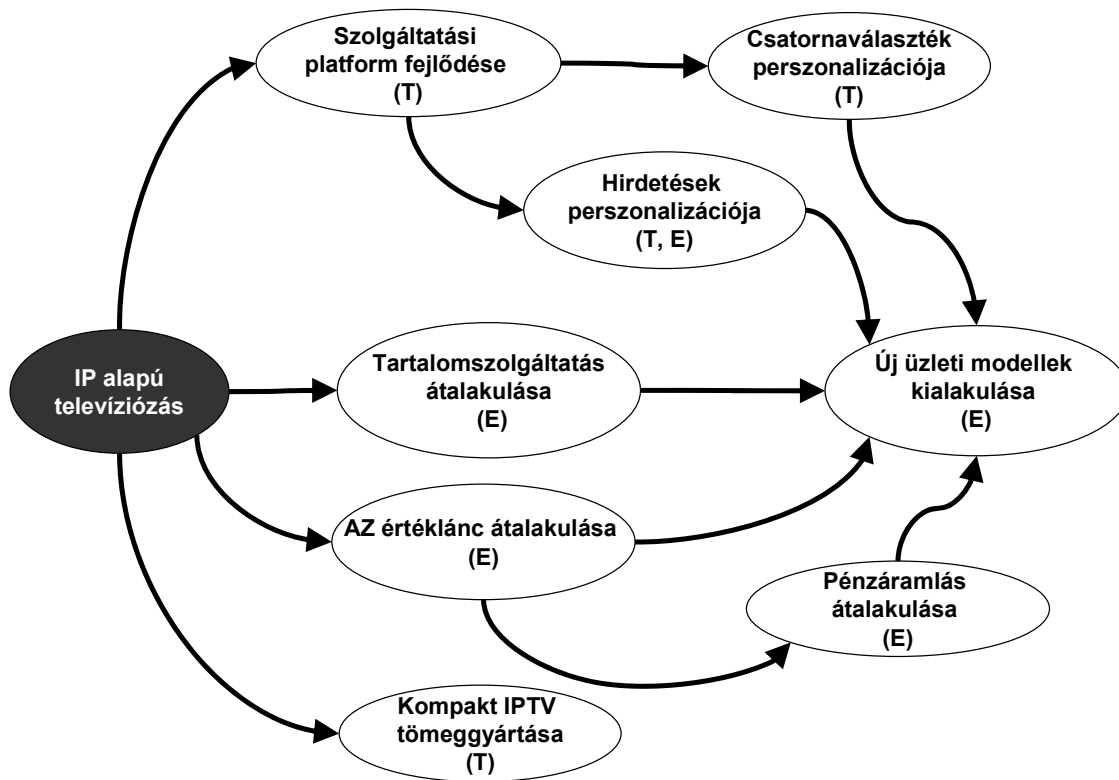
Szolgáltatási platform fejlődése (T)

Csatornaválaszték perszonalizációja (T)

Hirdetések perszonalizációja (T, E)

IP alapú televíziózás

Tartalomszolgáltatás átalakulása (E)

Új üzleti modellek kialakulása (E)

AZ értéklánc átalakulása (E)

Pénzáramlás átalakulása (E)

Kompakt IPTV tömeggyártása (T)